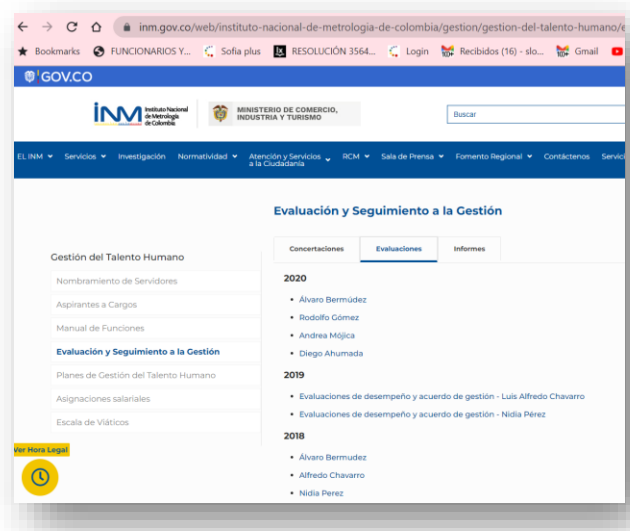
inm.gov.co/web/instituto-nacional-de-metrologia-de-colombia/gestion/gestion-del-talento-humano/e

Bookmarks FUNCIONARIOS Y... Sofia plus RESOLUCIÓN 3564... Login Recibidos (16) - slo... Gmail

GOV.CO

INM Instituto Nacional de Metrología de Colombia

MINISTERIO DE COMERCIO, INDUSTRIA Y TURISMO

Buscar

EL INM Servicios Investigación Normatividad Atención y Servicios a la Ciudadanía RCM Sala de Prensa Fomento Regional Contáctenos Servici

Evaluación y Seguimiento a la Gestión

Gestión del Talento Humano

Nombramiento de Servidores

Aspirantes a Cargos

Manual de Funciones

Evaluación y Seguimiento a la Gestión

Planes de Gestión del Talento Humano

Asignaciones salariales

Escala de Viáticos

Concertaciones | Evaluaciones | Informes

2020

• Álvaro Bermúdez
• Rodolfo Gómez
• Andrea Mójica
• Diego Ahumada

2019

• Evaluaciones de desempeño y acuerdo de gestión - Luis Alfredo Chavarro
• Evaluaciones de desempeño y acuerdo de gestión - Nidia Pérez

2018

• Álvaro Bermudez
• Alfredo Chavarro
• Nidia Perez

Ver Hora Legal